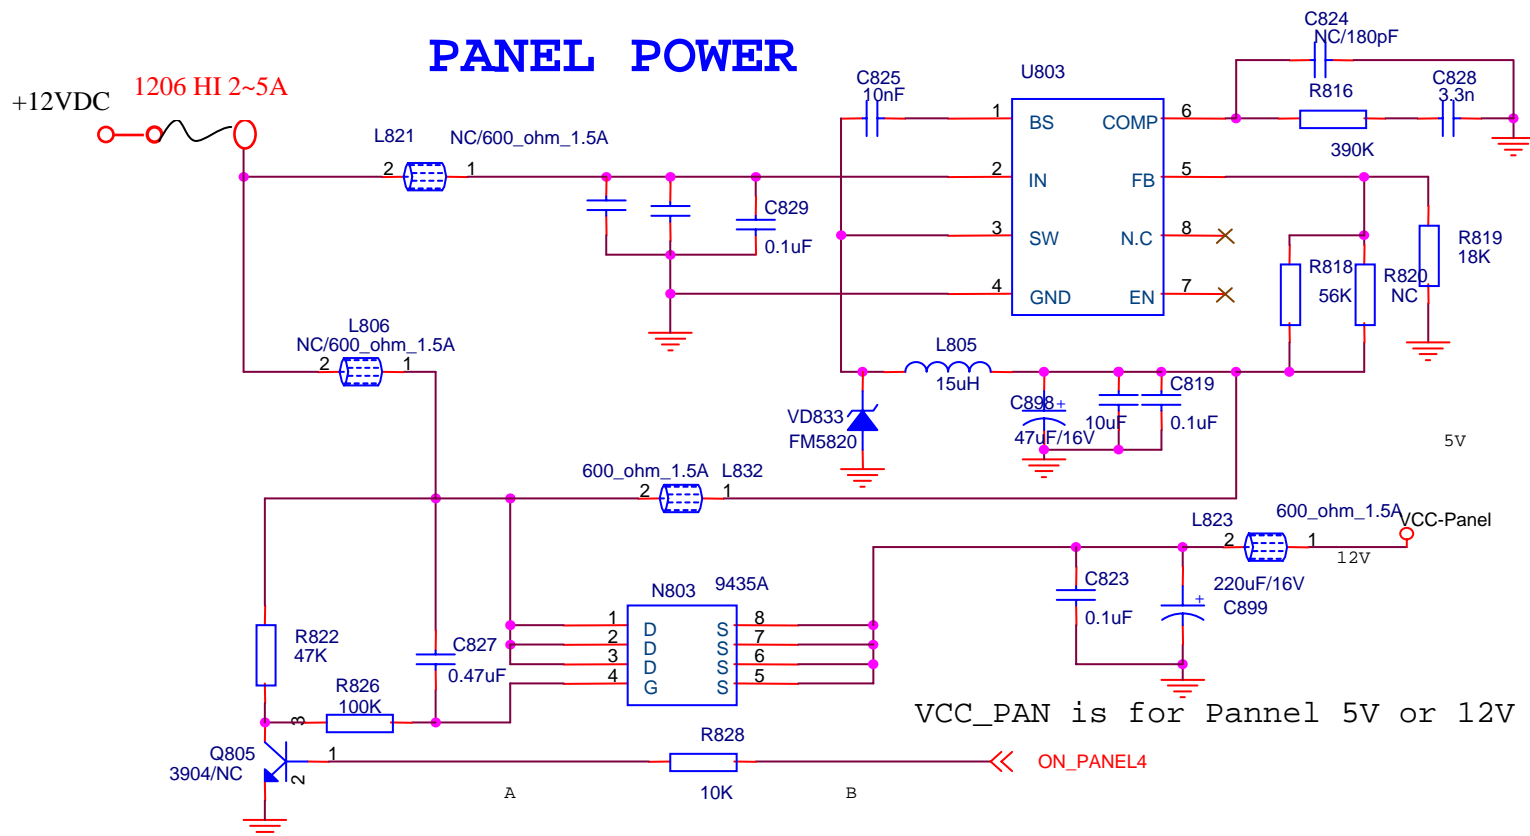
PANEL POWER

+12VDC
1206 HI 2~5A

L821
NC/600_ohm_1.5A
2 1

C825
10nF

U803
1 BS
2 IN
3 SW
4 GND
COMP 6
FB 5
N.C 8
EN 7

C824
NC/180pF
R816
C828
3.3n
390K

C829
0.1uF

R819
18K
R818
56K
R820
NC

L806
NC/600_ohm_1.5A
2 1

L805
15uH

VD833
FM5820

C898+
47uF/16V
10uF
C819
0.1uF

5V

600_ohm_1.5A L832
2 1

L823
600_ohm_1.5A
VCC-Panel
2 1
12V

N803 9435A
1 D S 8
2 D S 7
3 D S 6
4 G S 5

C823
0.1uF
220uF/16V
C899

R822
47K
C827
0.47uF
R826
100K
3

VCC_PAN is for Pannel 5V or 12V

R828
Q805
3904/NC
1
2
10K
ON_PANEL4
A
B